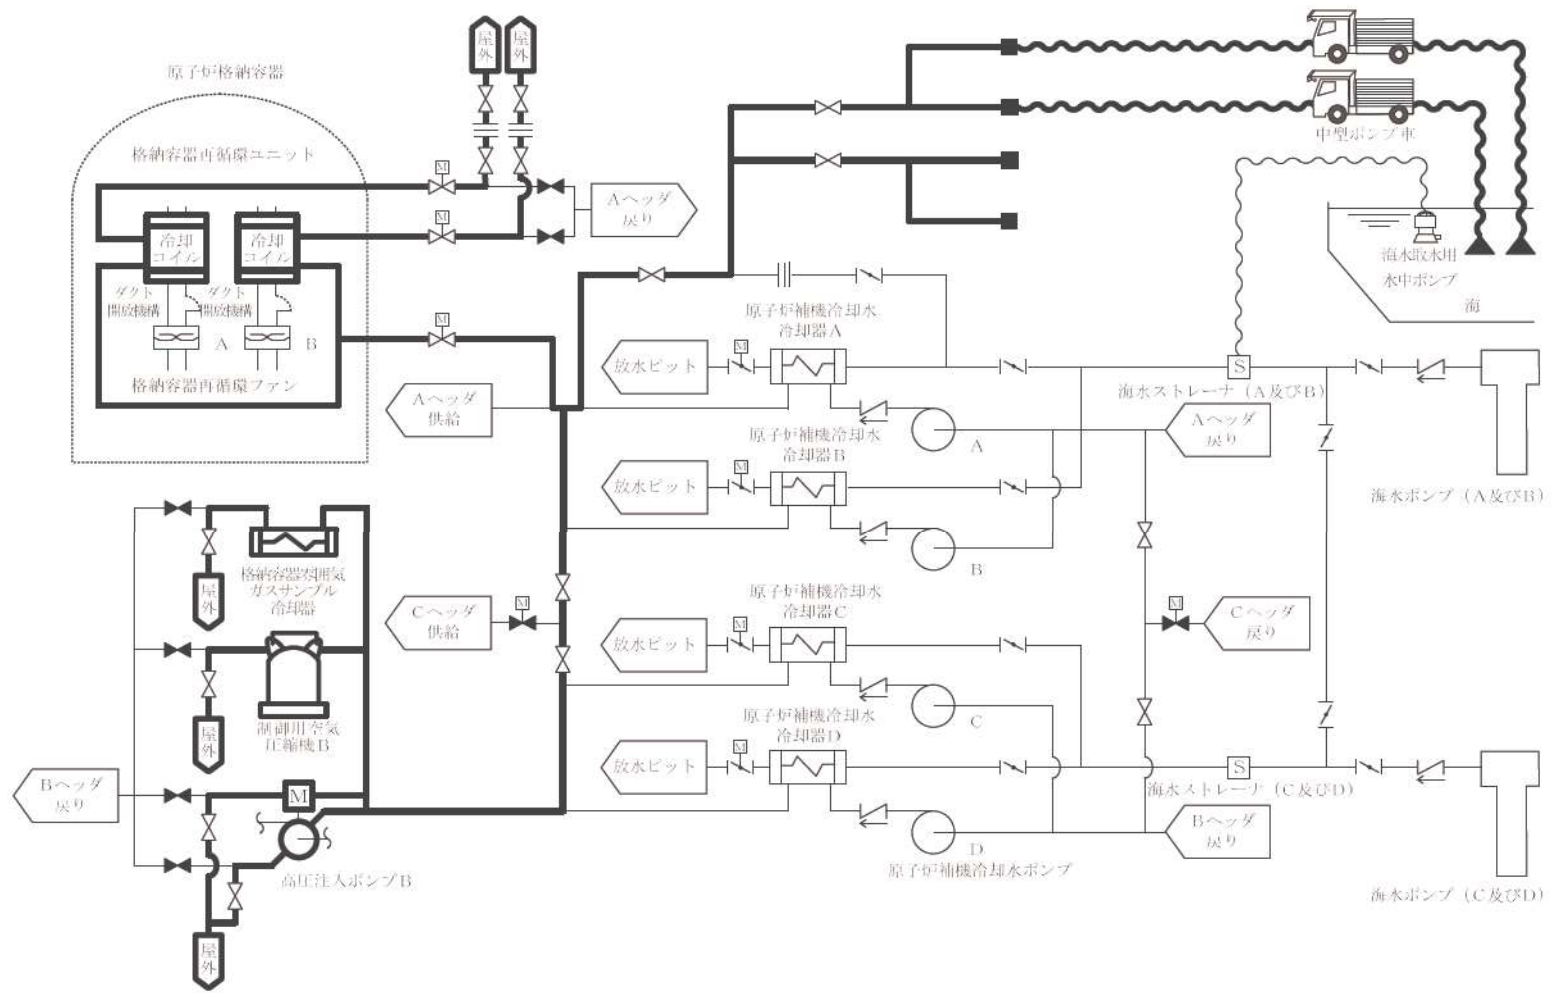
原子炉格納容器

格納容器再循環ユニット

屋外

屋外

M

M

Aヘッダ戻り

冷却コイル

冷却コイル

ダクト開放機構

ダクト開放機構

A

B

格納容器再循環ファン

M

中型ポンプ車

海水取水用水中ポンプ

海

原子炉補機冷却水冷却器A

M

放水ピット

S

Aヘッダ供給

海水ストレーナ（A及びB）

Aヘッダ戻り

A

原子炉補機冷却水冷却器B

M

放水ピット

海水ポンプ（A及びB）

B

屋外

格納容器雰囲気ガスサンプル冷却器

原子炉補機冷却水冷却器C

M

Cヘッダ供給

M

M

Cヘッダ戻り

放水ピット

C

屋外

制御用空気圧縮機B

原子炉補機冷却水冷却器D

M

放水ピット

S

Bヘッダ戻り

M

海水ストレーナ（C及びD）

Bヘッダ戻り

D

高圧注入ポンプB

原子炉補機冷却水ポンプ

海水ポンプ（C及びD）

屋外